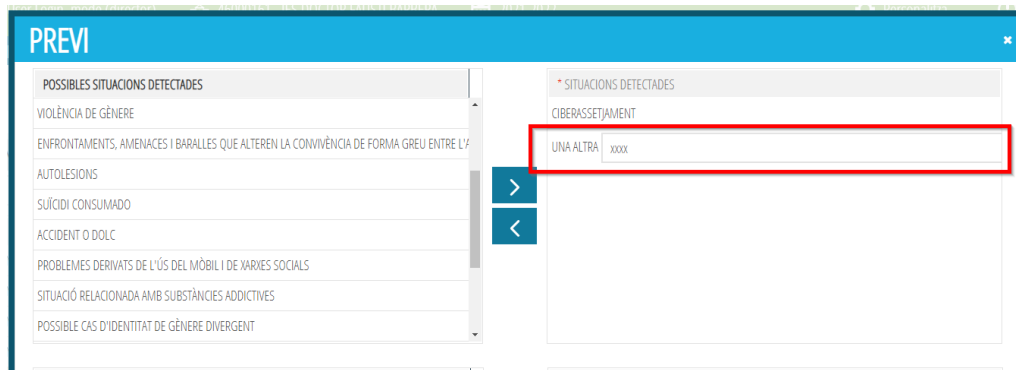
PREVI

POSSIBLES SITUACIONS DETECTADES

VIOLÈNCIA DE GÈNERE

ENFRONTAMENTS, AMENACES I BARALLES QUE ALTEREN LA CONVIVÈNCIA DE FORMA GREU ENTRE L'A

AUTOLESIONS

SUÏCIDI CONSUMADO

ACCIDENT O DOLC

PROBLEMES DERIVATS DE L'ÚS DEL MÒBIL I DE XARXES SOCIALS

SITUACIÓ RELACIONADA AMB SUBSTÀNCIES ADDICTIVES

POSSIBLE CAS D'IDENTITAT DE GÈNERE DIVERGENT

* SITUACIONS DETECTADES

CIBERASSETJAMENT

UNA ALTRA xxxx